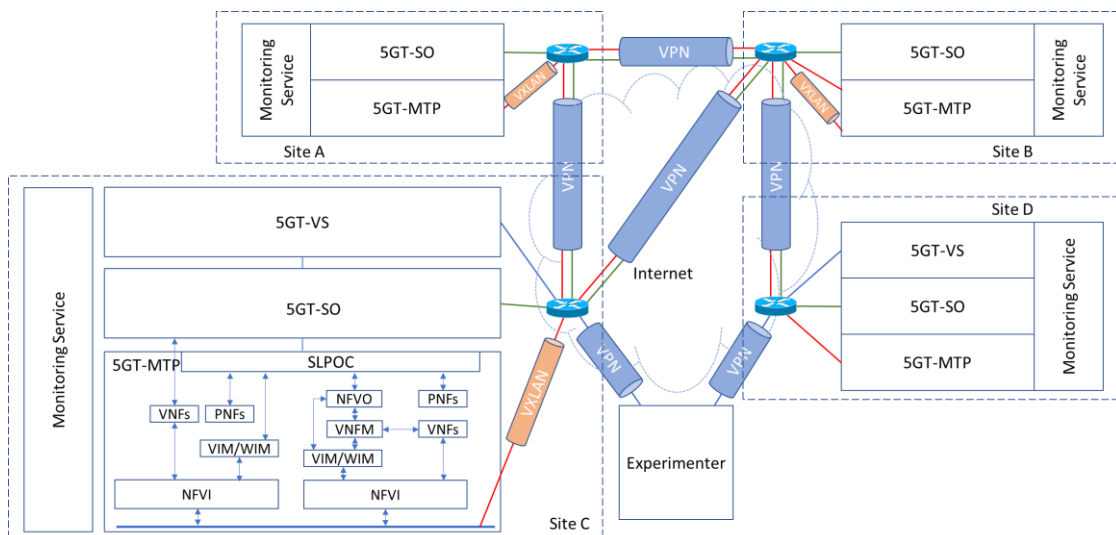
Monitoring Service
5GT-SO
5GT-MTP
Site A
VXLAN
VPN
VPN
5GT-SO
5GT-MTP
Monitoring Service
Site B
VXLAN
VPN
VPN
Monitoring Service
5GT-VS
5GT-SO
5GT-MTP
SLPOC
VNFs
PNFs
VIM/WIM
NFVI
NFVO
VNFM
VIM/WIM
PNFs
VNFs
NFVI
Site C
VXLAN
VPN
Internet
Experimenter
VPN
Site D
5GT-VS
5GT-SO
5GT-MTP
Monitoring Service